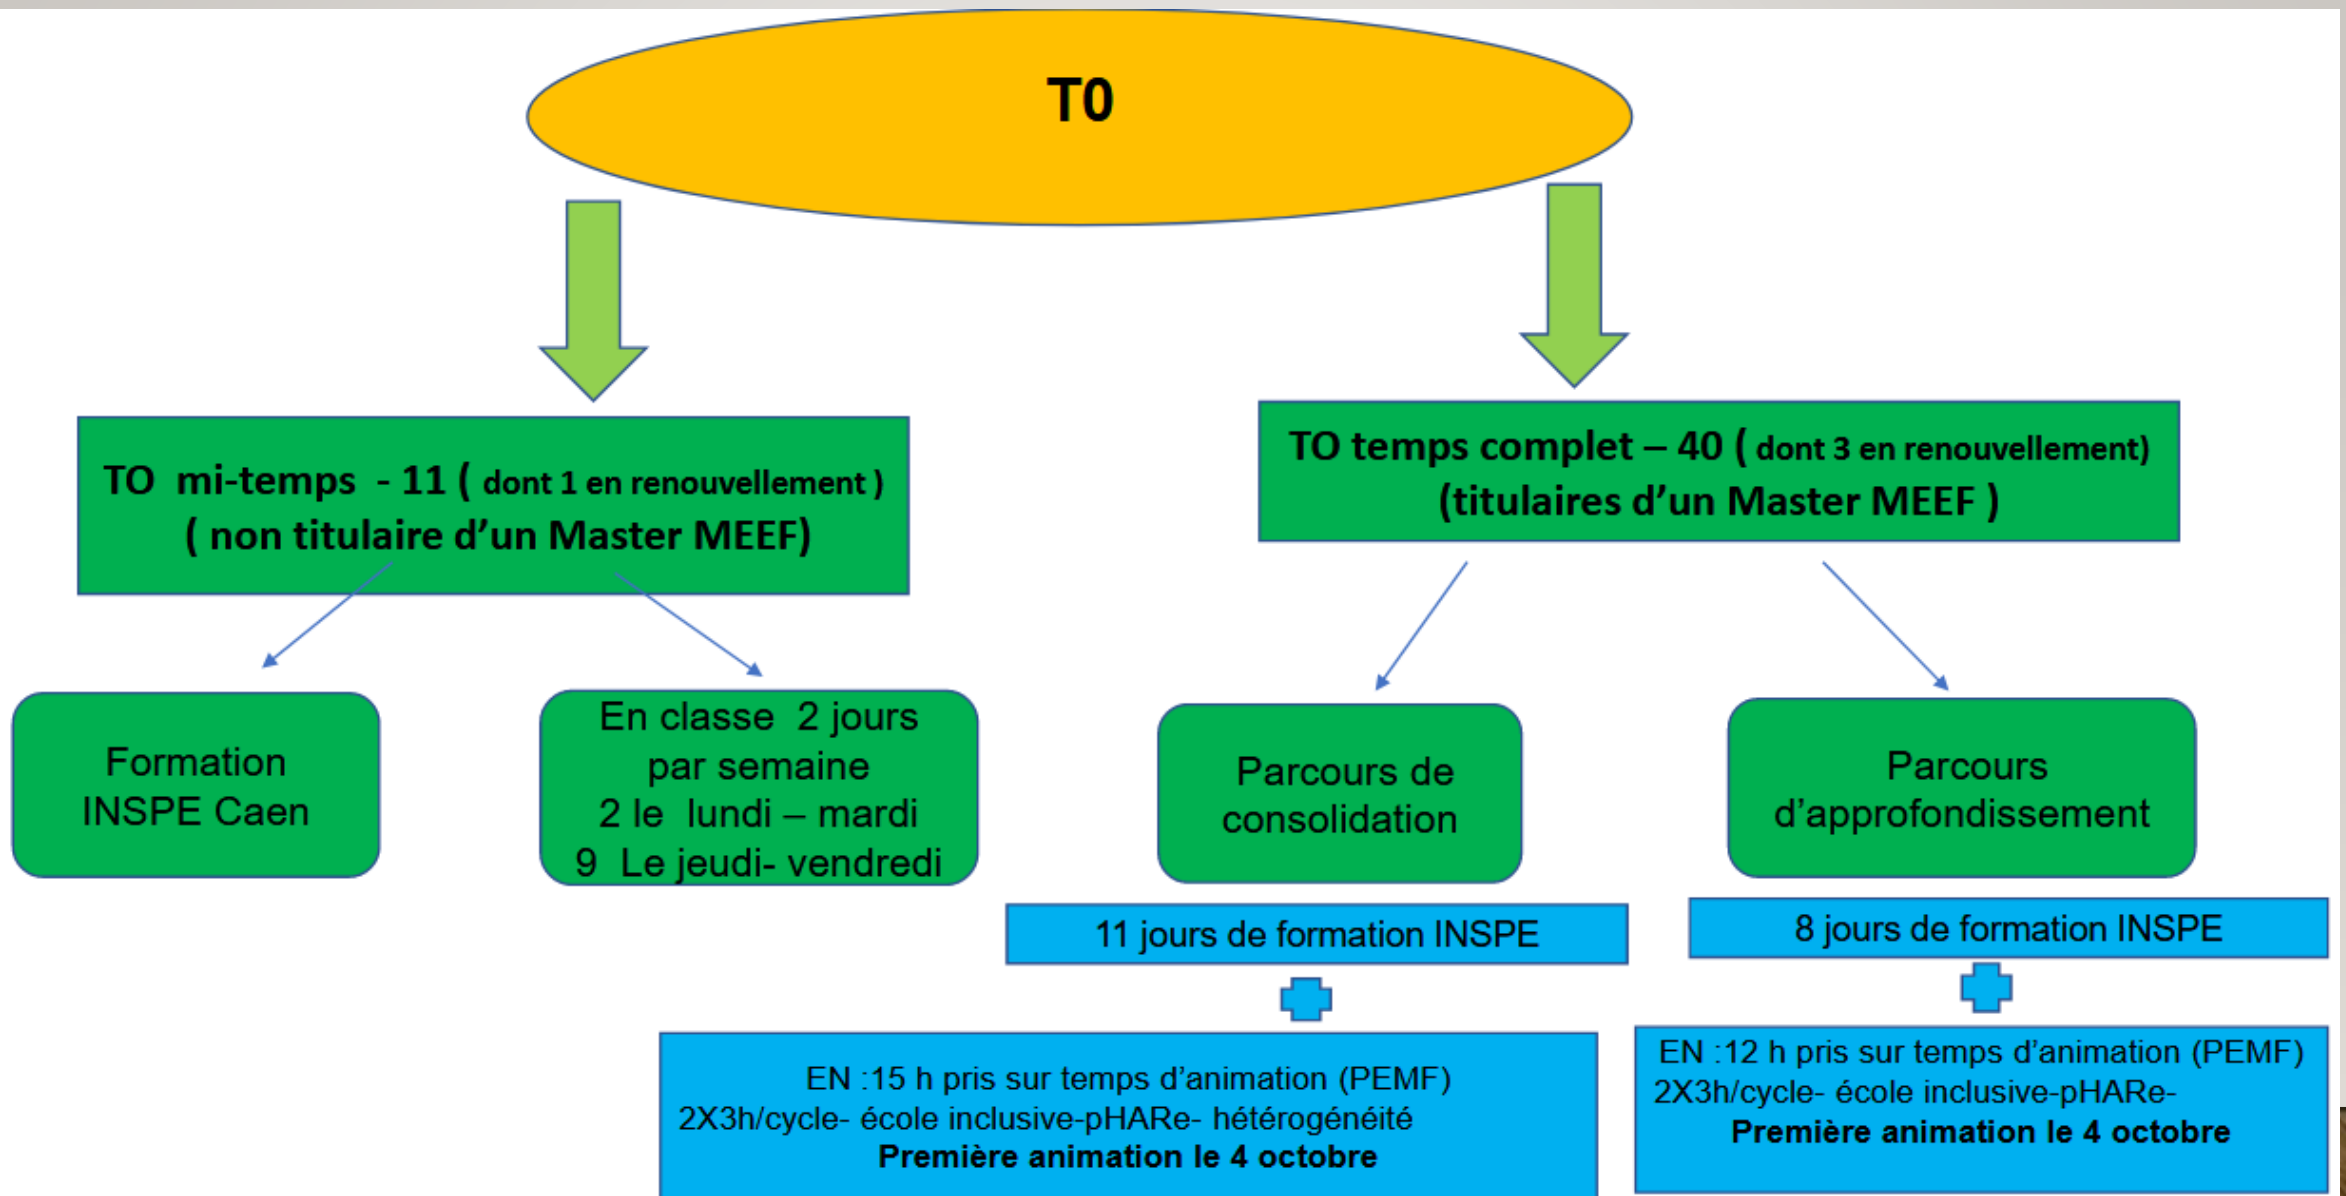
T0

TO mi-temps - 11 ( dont 1 en renouvellement )
( non titulaire d'un Master MEEF)

TO temps complet – 40 ( dont 3 en renouvellement)
(titulaires d'un Master MEEF )

Formation INSPE Caen

En classe 2 jours par semaine
2 le lundi – mardi
9 Le jeudi- vendredi

Parcours de consolidation

Parcours d'approfondissement

11 jours de formation INSPE

8 jours de formation INSPE

EN :15 h pris sur temps d'animation (PEMF)
2X3h/cycle- école inclusive-pHARe- hétérogénéité
**Première animation le 4 octobre**

EN :12 h pris sur temps d'animation (PEMF)
2X3h/cycle- école inclusive-pHARe-
**Première animation le 4 octobre**